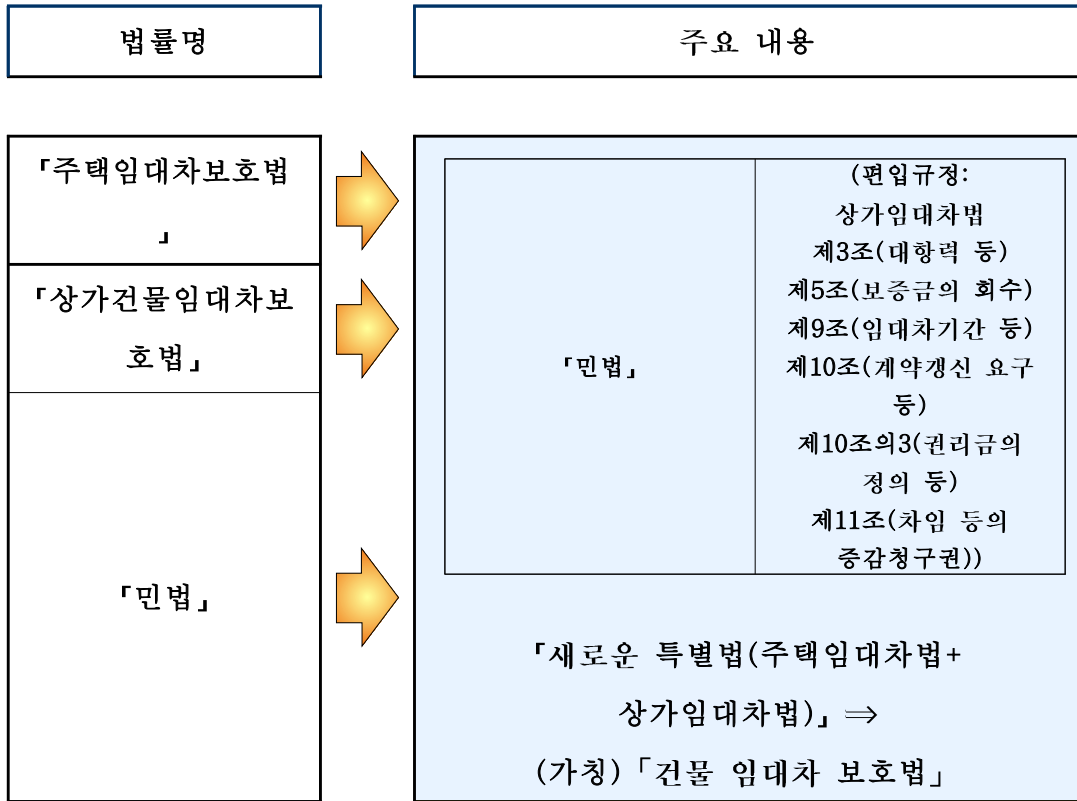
법률명

주요 내용

「주택임대차보호법」

「상가건물임대차보호법」

「민법」

| 「민법」 | (편입규정: 상가임대차법 제3조(대항력 등) 제5조(보증금의 회수) 제9조(임대차기간 등) 제10조(계약갱신 요구 등) 제10조의3(권리금의 정의 등) 제11조(차임 등의 증감청구권)) |
|---|---|

「새로운 특별법(주택임대차법+상가임대차법)」⇒

(가칭)「건물 임대차 보호법」